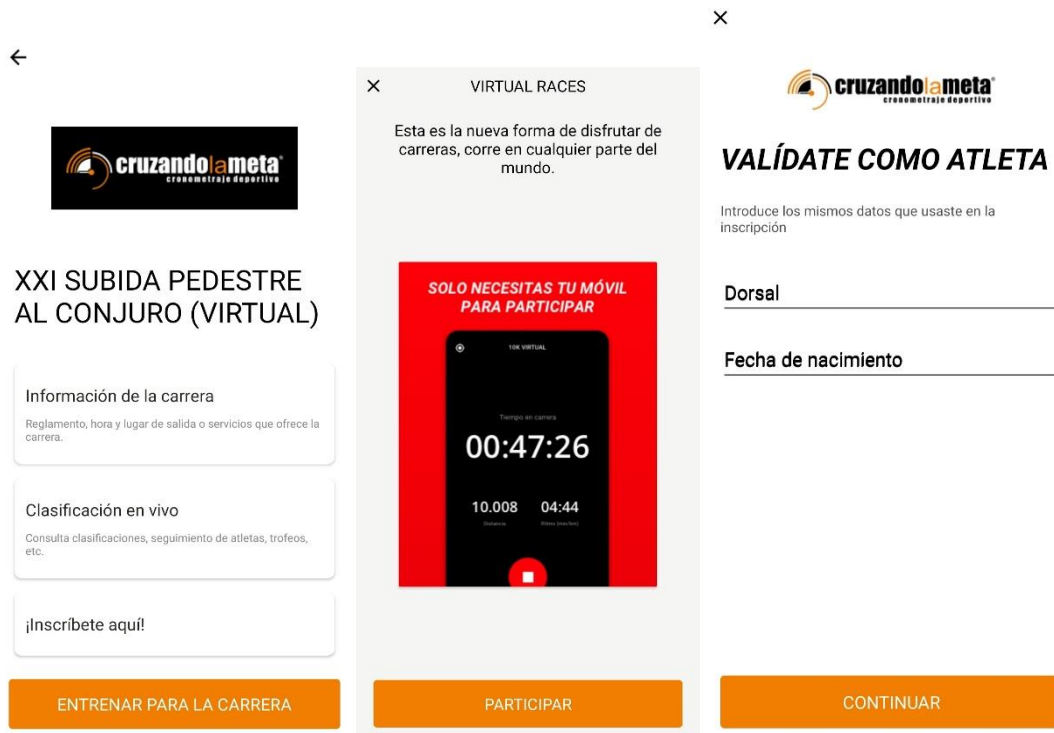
←

cruzandolameta
cronometraje deportivo

XXI SUBIDA PEDESTRE AL CONJURO (VIRTUAL)

Información de la carrera

Reglamento, hora y lugar de salida o servicios que ofrece la carrera.

Clasificación en vivo

Consulta clasificaciones, seguimiento de atletas, trofeos, etc.

¡Inscríbete aquí!

ENTRENAR PARA LA CARRERA

×
VIRTUAL RACES

Esta es la nueva forma de disfrutar de carreras, corre en cualquier parte del mundo.

SOLO NECESITAS TU MÓVIL PARA PARTICIPAR

10K VIRTUAL

Tiempo en carrera

00:47:26

10.008
Distancia

04:44
Ritmo (min/km)

PARTICIPAR

×

cruzandolameta
cronometraje deportivo

VALÍDATE COMO ATLETA

Introduce los mismos datos que usaste en la inscripción

Dorsal

Fecha de nacimiento

CONTINUAR